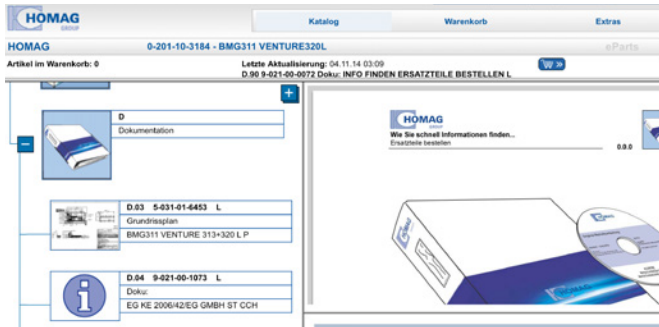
HOMAG GROUP

Katalog

Warenkorb

Extras

HOMAG

0-201-10-3184 - BMG311 VENTURE320L

eParts

Artikel im Warenkorb: 0

Letzte Aktualisierung: 04.11.14 03:09

D.90 9-021-00-0072 Doku: INFO FINDEN ERSATZTEILE BESTELLEN L

+

–

D

Dokumentation

D.03 5-031-01-6453 L

Grundrissplan

BMG311 VENTURE 313+320 L P

D.04 9-021-00-1073 L

Doku:

EG KE 2006/42/EG GMBH ST CCH

HOMAG GROUP

Wie Sie schnell Informationen finden...

Ersatzteile bestellen

0.0.0

HOMAG